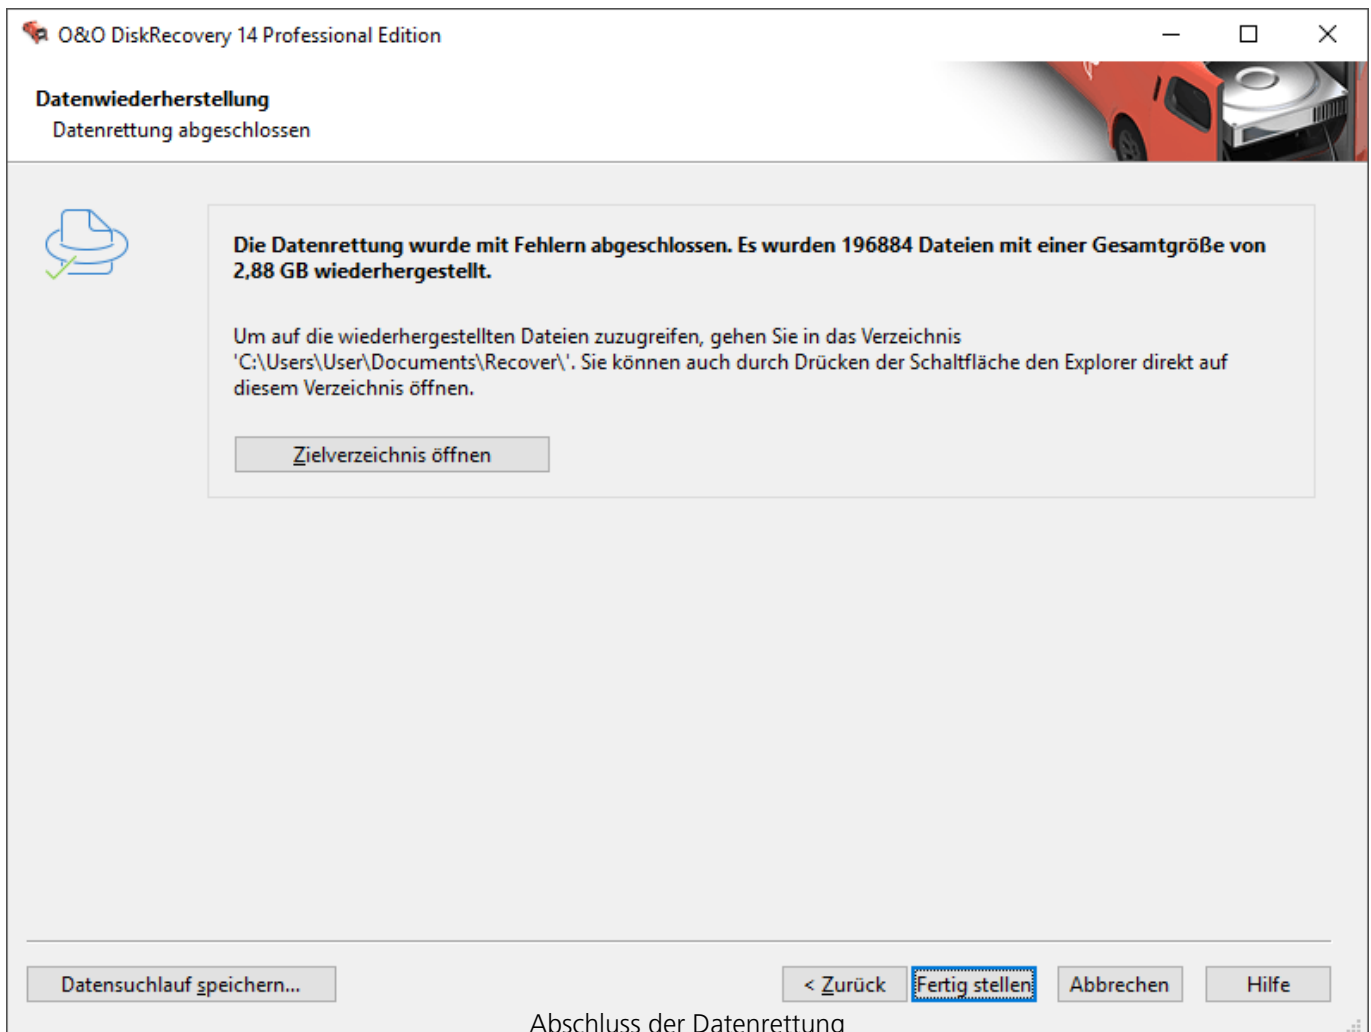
O&O DiskRecovery 14 Professional Edition

Datenwiederherstellung
Datenrettung abgeschlossen

**Die Datenrettung wurde mit Fehlern abgeschlossen. Es wurden 196884 Dateien mit einer Gesamtgröße von 2,88 GB wiederhergestellt.**

Um auf die wiederhergestellten Dateien zuzugreifen, gehen Sie in das Verzeichnis 'C:\Users\User\Documents\Recover\'. Sie können auch durch Drücken der Schaltfläche den Explorer direkt auf diesem Verzeichnis öffnen.

Zielverzeichnis öffnen

Datensuchlauf speichern...

< Zurück

Fertig stellen

Abbrechen

Hilfe

Abschluss der Datenrettung